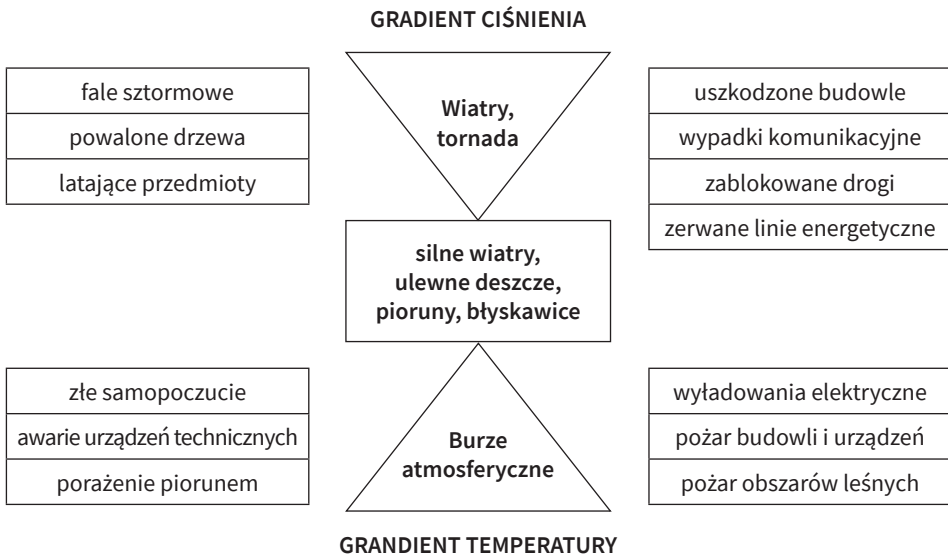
GRADIENT CIŚNIENIA

fale sztormowe

powalone drzewa

latające przedmioty

Wiatry, tornada

uszkodzone budowle

wypadki komunikacyjne

zablokowane drogi

zerwane linie energetyczne

silne wiatry, ulewne deszcze, pioruny, błyskawice

złe samopoczucie

awarie urządzeń technicznych

porażenie piorunem

Burze atmosferyczne

wyładowania elektryczne

pożar budowli i urządzeń

pożar obszarów leśnych

GRANDIENT TEMPERATURY